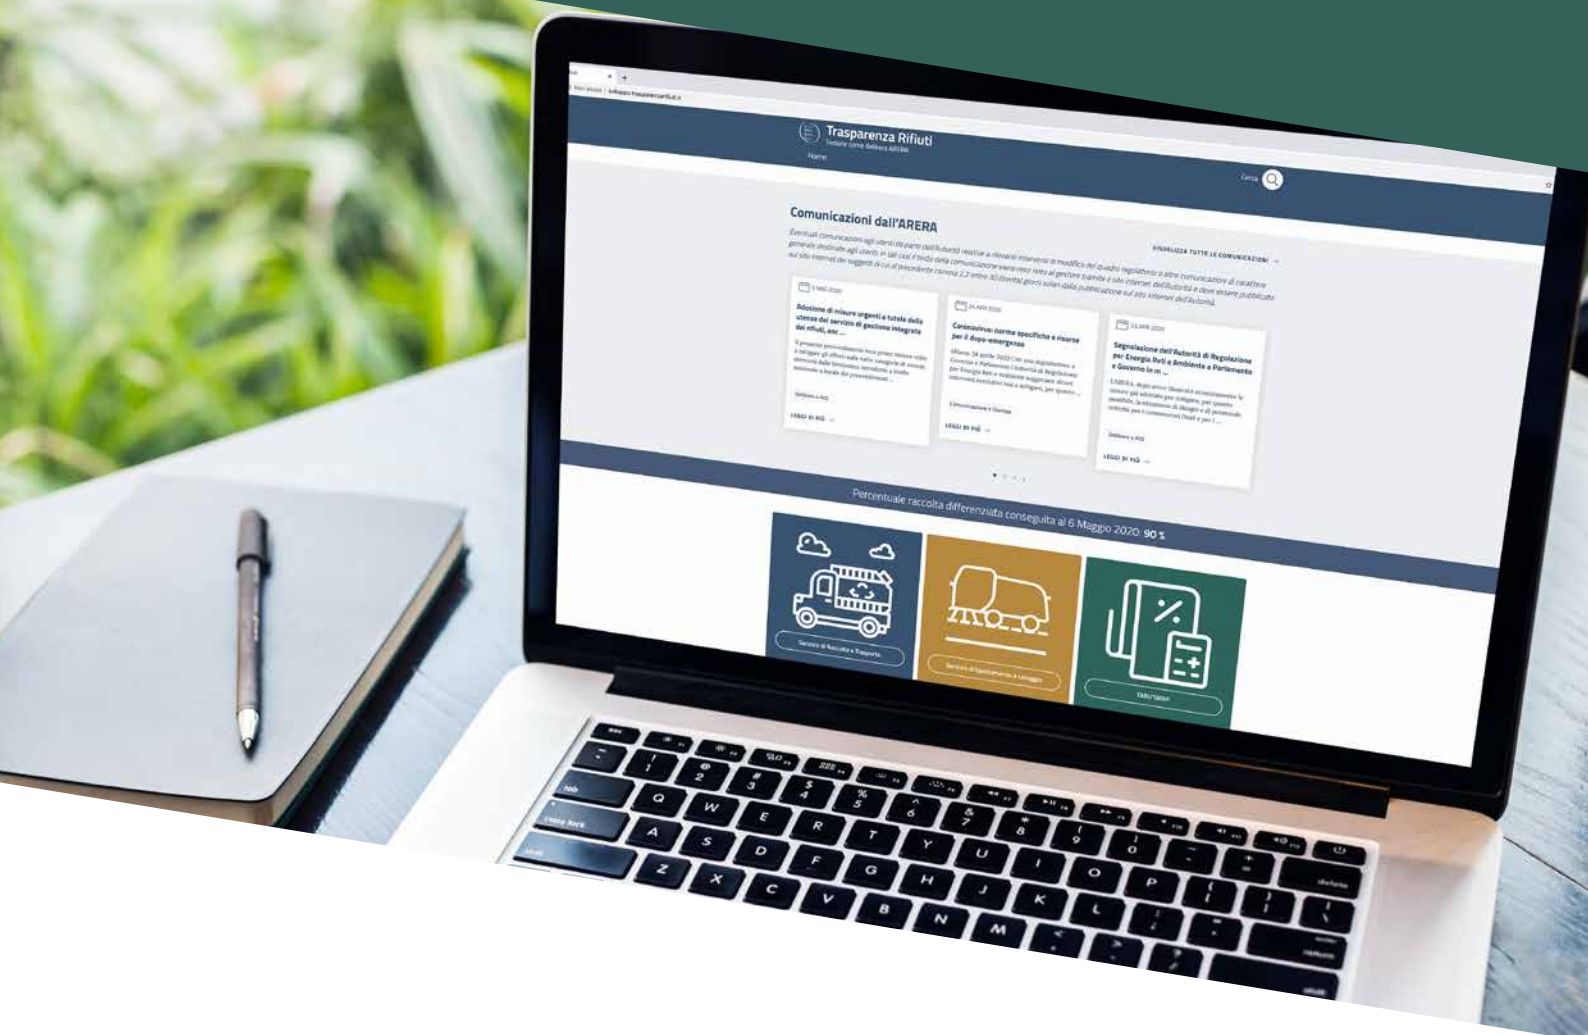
Trasparenza Rifiuti

Home

Cerca

Comunicazioni dall'ARERA

VISUALIZZA TUTTE LE COMUNICAZIONI →

Eventuali comunicazioni agli utenti da parte dell'Autorità relative a rilevanti interventi di modifica del quadro regolatorio o altre comunicazioni di carattere generale destinate agli utenti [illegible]

Adozione di misure urgenti a tutela delle utenze del servizio di gestione integrata dei rifiuti, anc ...

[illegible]

LEGGI DI PIÙ →

Coronavirus: norme specifiche e risorse per il dopo-emergenza

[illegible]

LEGGI DI PIÙ →

Segnalazione dell'Autorità di Regolazione per Energia Reti e Ambiente a Parlamento e Governo in m ...

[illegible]

LEGGI DI PIÙ →

Percentuale raccolta differenziata conseguita al 6 Maggio 2020: 90 %

Servizi di Raccolta e Trasporto

Servizi di Spazzamento e Lavaggio

Tariffe